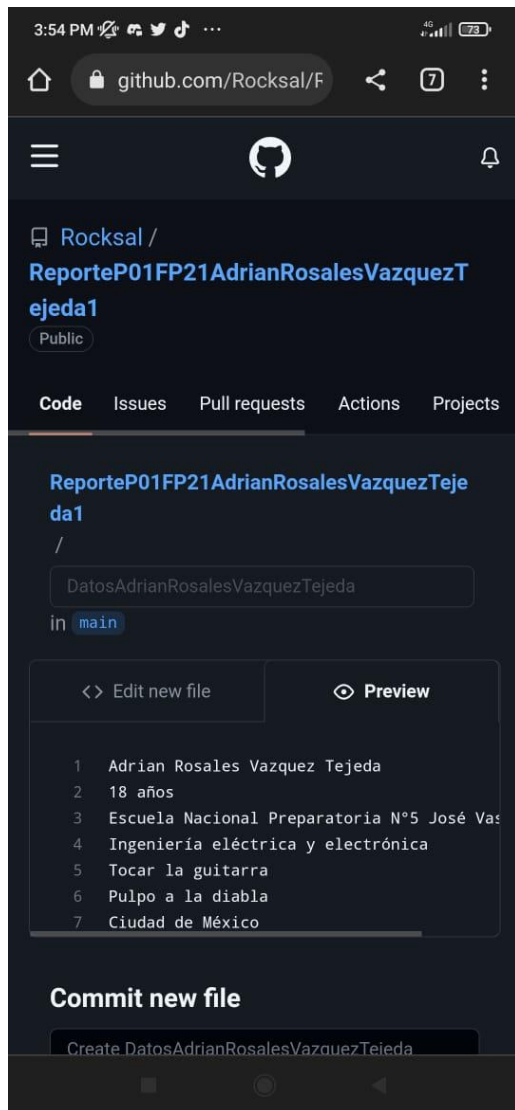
3:54 PM ··· 4G 73

github.com/Rocksal/F 7

Rocksal / ReporteP01FP21AdrianRosalesVazquezTejeda1

Public

Code Issues Pull requests Actions Projects

ReporteP01FP21AdrianRosalesVazquezTejeda1
/
DatosAdrianRosalesVazquezTejeda
in main

<> Edit new file
Preview

1 Adrian Rosales Vazquez Tejeda
2 18 años
3 Escuela Nacional Preparatoria N°5 José Vas
4 Ingeniería eléctrica y electrónica
5 Tocar la guitarra
6 Pulpo a la diabla
7 Ciudad de México

Commit new file

Create DatosAdrianRosalesVazquezTejeda